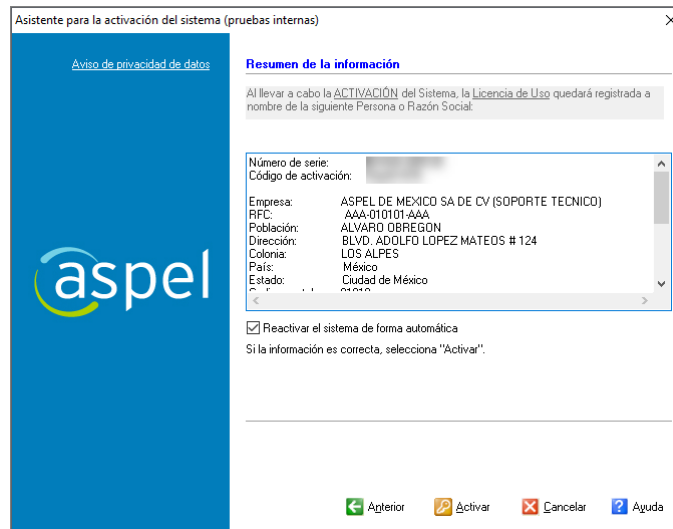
Asistente para la activación del sistema (pruebas internas)

Aviso de privacidad de datos

aspel

Resumen de la información

Al llevar a cabo la ACTIVACIÓN del Sistema, la Licencia de Uso quedará registrada a nombre de la siguiente Persona o Razón Social:

Número de serie: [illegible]
Código de activación: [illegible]

Empresa: ASPEL DE MEXICO SA DE CV (SOPORTE TECNICO)
RFC: AAA-010101-AAA
Población: ALVARO OBREGON
Dirección: BLVD. ADOLFO LOPEZ MATEOS # 124
Colonia: LOS ALPES
País: México
Estado: Ciudad de México
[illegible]

Reactivar el sistema de forma automática

Si la información es correcta, selecciona "Activar".

Anterior Activar Cancelar Ayuda